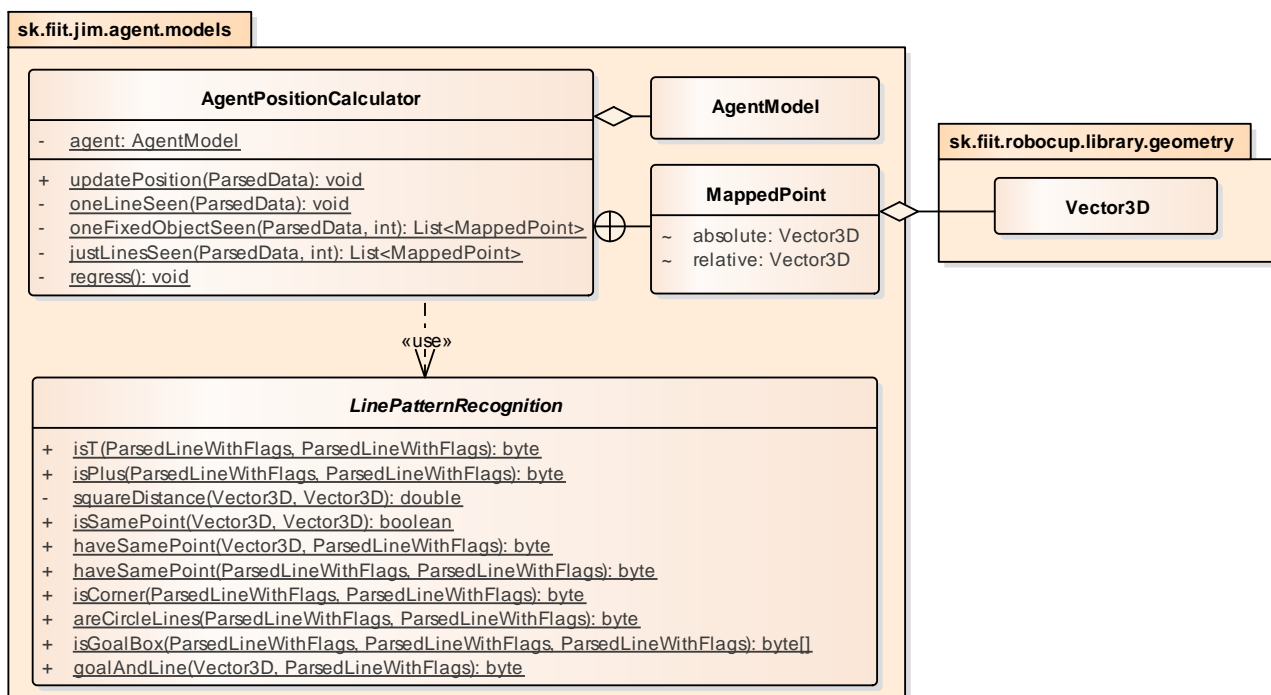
sk.fiit.jim.agent.models

AgentPositionCalculator

- agent: AgentModel

+ updatePosition(ParsedData): void
- oneLineSeen(ParsedData): void
- oneFixedObjectSeen(ParsedData, int): List<MappedPoint>
- justLinesSeen(ParsedData, int): List<MappedPoint>
- regress(): void

AgentModel

MappedPoint

~ absolute: Vector3D
~ relative: Vector3D

sk.fiit.robocup.library.geometry

Vector3D

«use»

LinePatternRecognition

+ isT(ParsedLineWithFlags, ParsedLineWithFlags): byte
+ isPlus(ParsedLineWithFlags, ParsedLineWithFlags): byte
- squareDistance(Vector3D, Vector3D): double
+ isSamePoint(Vector3D, Vector3D): boolean
+ haveSamePoint(Vector3D, ParsedLineWithFlags): byte
+ haveSamePoint(ParsedLineWithFlags, ParsedLineWithFlags): byte
+ isCorner(ParsedLineWithFlags, ParsedLineWithFlags): byte
+ areCircleLines(ParsedLineWithFlags, ParsedLineWithFlags): byte
+ isGoalBox(ParsedLineWithFlags, ParsedLineWithFlags, ParsedLineWithFlags): byte[]
+ goalAndLine(Vector3D, ParsedLineWithFlags): byte